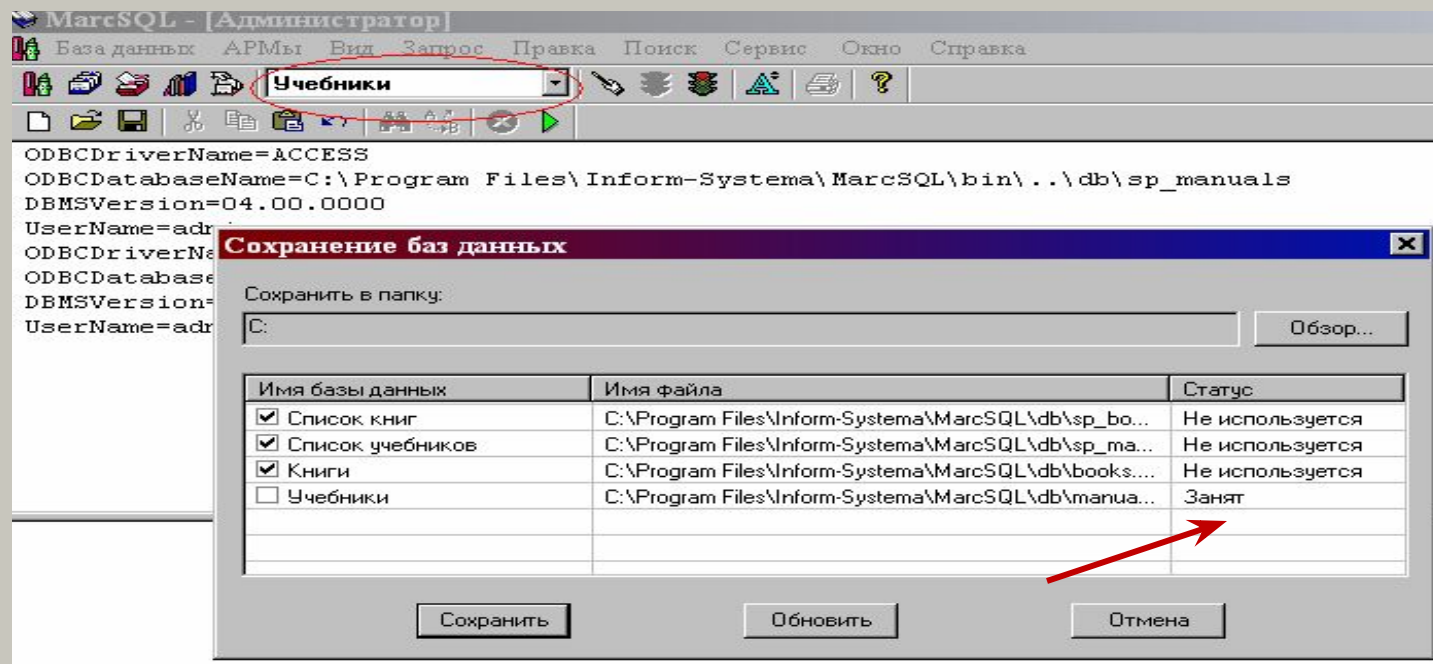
MarcSQL - [Администратор]

База данных АРМы Вид Запрос Правка Поиск Сервис Окно Справка

Учебники

ODBCDriverName=ACCESS
ODBCDatabaseName=C:\Program Files\Inform-Systema\MarcSQL\bin\..\db\sp_manuals
DBMSVersion=04.00.0000
UserName=adr
ODBCDriverNa
ODBCDatabase
DBMSVersion=
UserName=adr

Сохранение баз данных

Сохранить в папку:

C:

Обзор...

| Имя базы данных | Имя файла | Статус |
|---|---|---|
| ☑ Список книг | C:\Program Files\Inform-Systema\MarcSQL\db\sp_bo... | Не используется |
| ☑ Список учебников | C:\Program Files\Inform-Systema\MarcSQL\db\sp_ma... | Не используется |
| ☑ Книги | C:\Program Files\Inform-Systema\MarcSQL\db\books.... | Не используется |
| ☐ Учебники | C:\Program Files\Inform-Systema\MarcSQL\db\manua... | Занят |

Сохранить Обновить Отмена